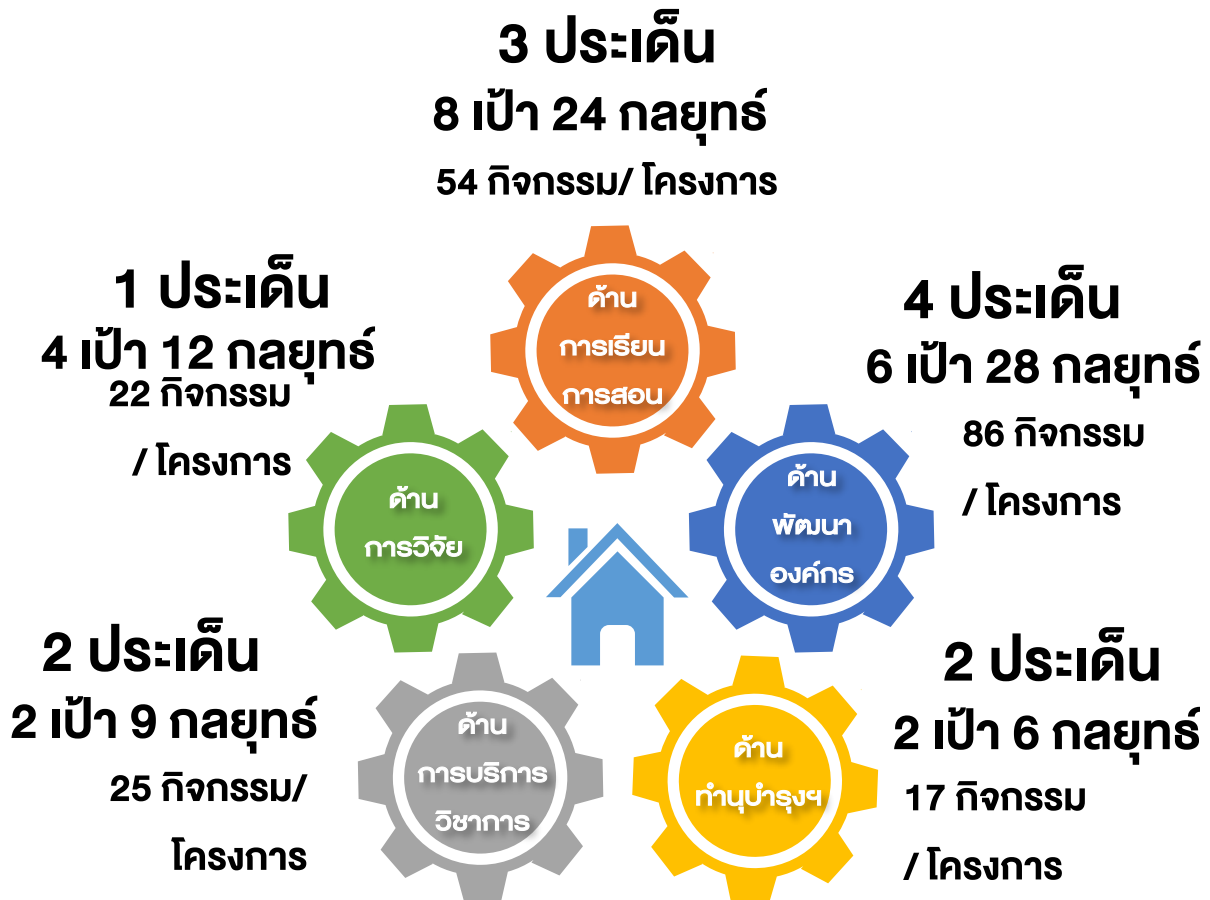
3 ประเด็น
8 เป้า 24 กลยุทธ์
54 กิจกรรม/ โครงการ

ด้าน
การเรียน
การสอน

1 ประเด็น
4 เป้า 12 กลยุทธ์
22 กิจกรรม
/ โครงการ

ด้าน
การวิจัย

4 ประเด็น
6 เป้า 28 กลยุทธ์
86 กิจกรรม
/ โครงการ

ด้าน
พัฒนา
องค์กร

2 ประเด็น
2 เป้า 9 กลยุทธ์
25 กิจกรรม/
โครงการ

ด้าน
การบริการ
วิชาการ

ด้าน
ทำนุบำรุงฯ

2 ประเด็น
2 เป้า 6 กลยุทธ์
17 กิจกรรม
/ โครงการ